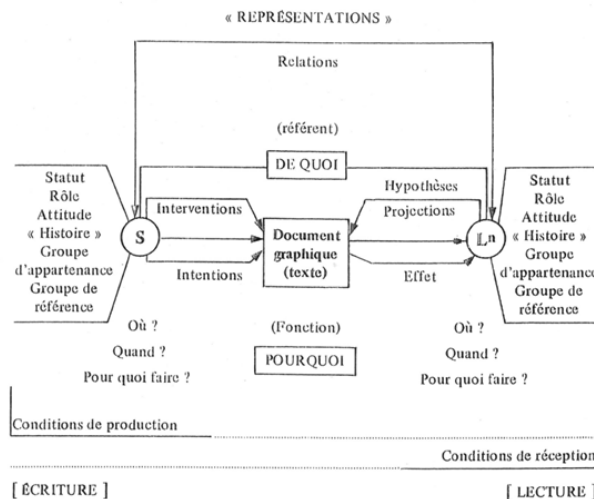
« REPRÉSENTATIONS »

Relations

(référent)

DE QUOI

Statut
Rôle
Attitude
« Histoire »
Groupe d'appartenance
Groupe de référence

Interventions

S

Intentions

Document graphique (texte)

Hypothèses

Projections

Effet

$\mathbb{L}^{a}$

Statut
Rôle
Attitude
« Histoire »
Groupe
d'appartenance
Groupe de
référence

Où ?

Quand ?

Pour quoi faire ?

(Fonction)

POURQUOI

Où ?

Quand ?

Pour quoi faire ?

Conditions de production

Conditions de réception

[ ÉCRITURE ]

[ LECTURE ]